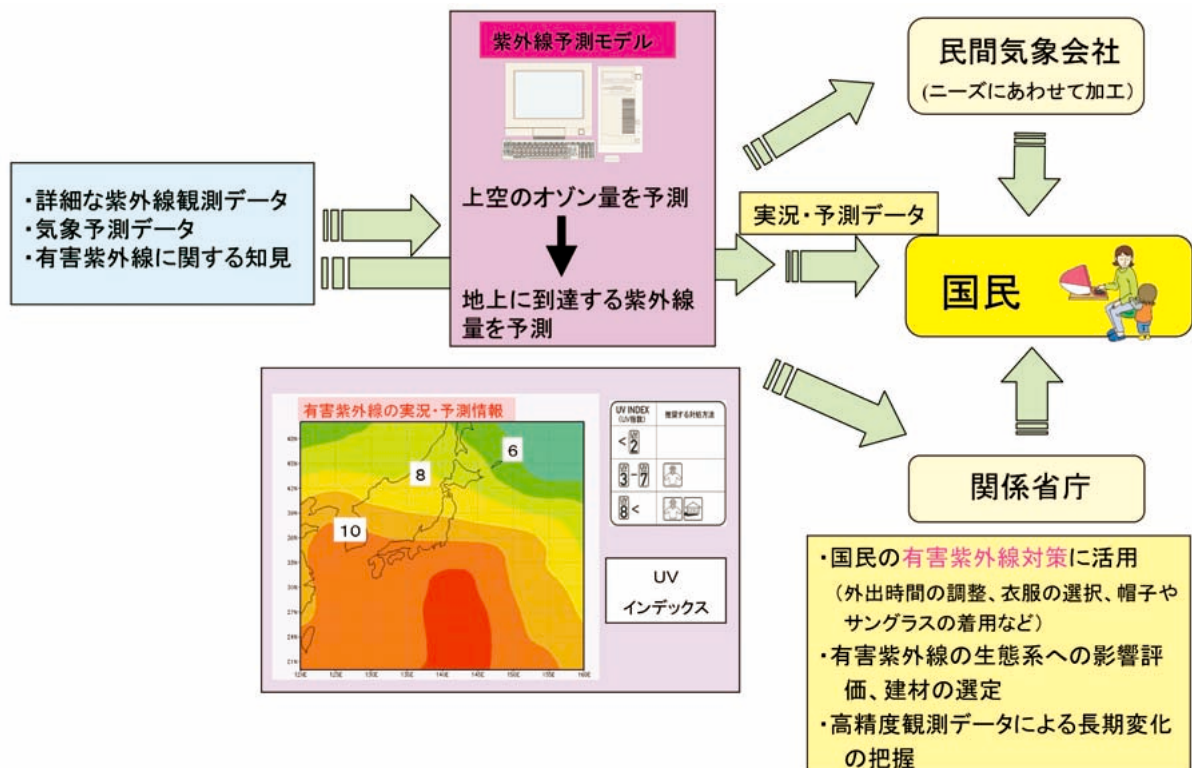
・詳細な紫外線観測データ
・気象予測データ
・有害紫外線に関する知見

紫外線予測モデル

上空のオゾン量を予測

地上に到達する紫外線量を予測

民間気象会社
(ニーズにあわせて加工)

実況・予測データ

国民

有害紫外線の実況・予測情報

8
6
10

UV INDEX (UV指数)
推奨する対処方法
<2
3-7
8<

UV
インデックス

関係省庁

・国民の有害紫外線対策に活用
(外出時間の調整、衣服の選択、帽子やサングラスの着用など)
・有害紫外線の生態系への影響評価、建材の選定
・高精度観測データによる長期変化の把握